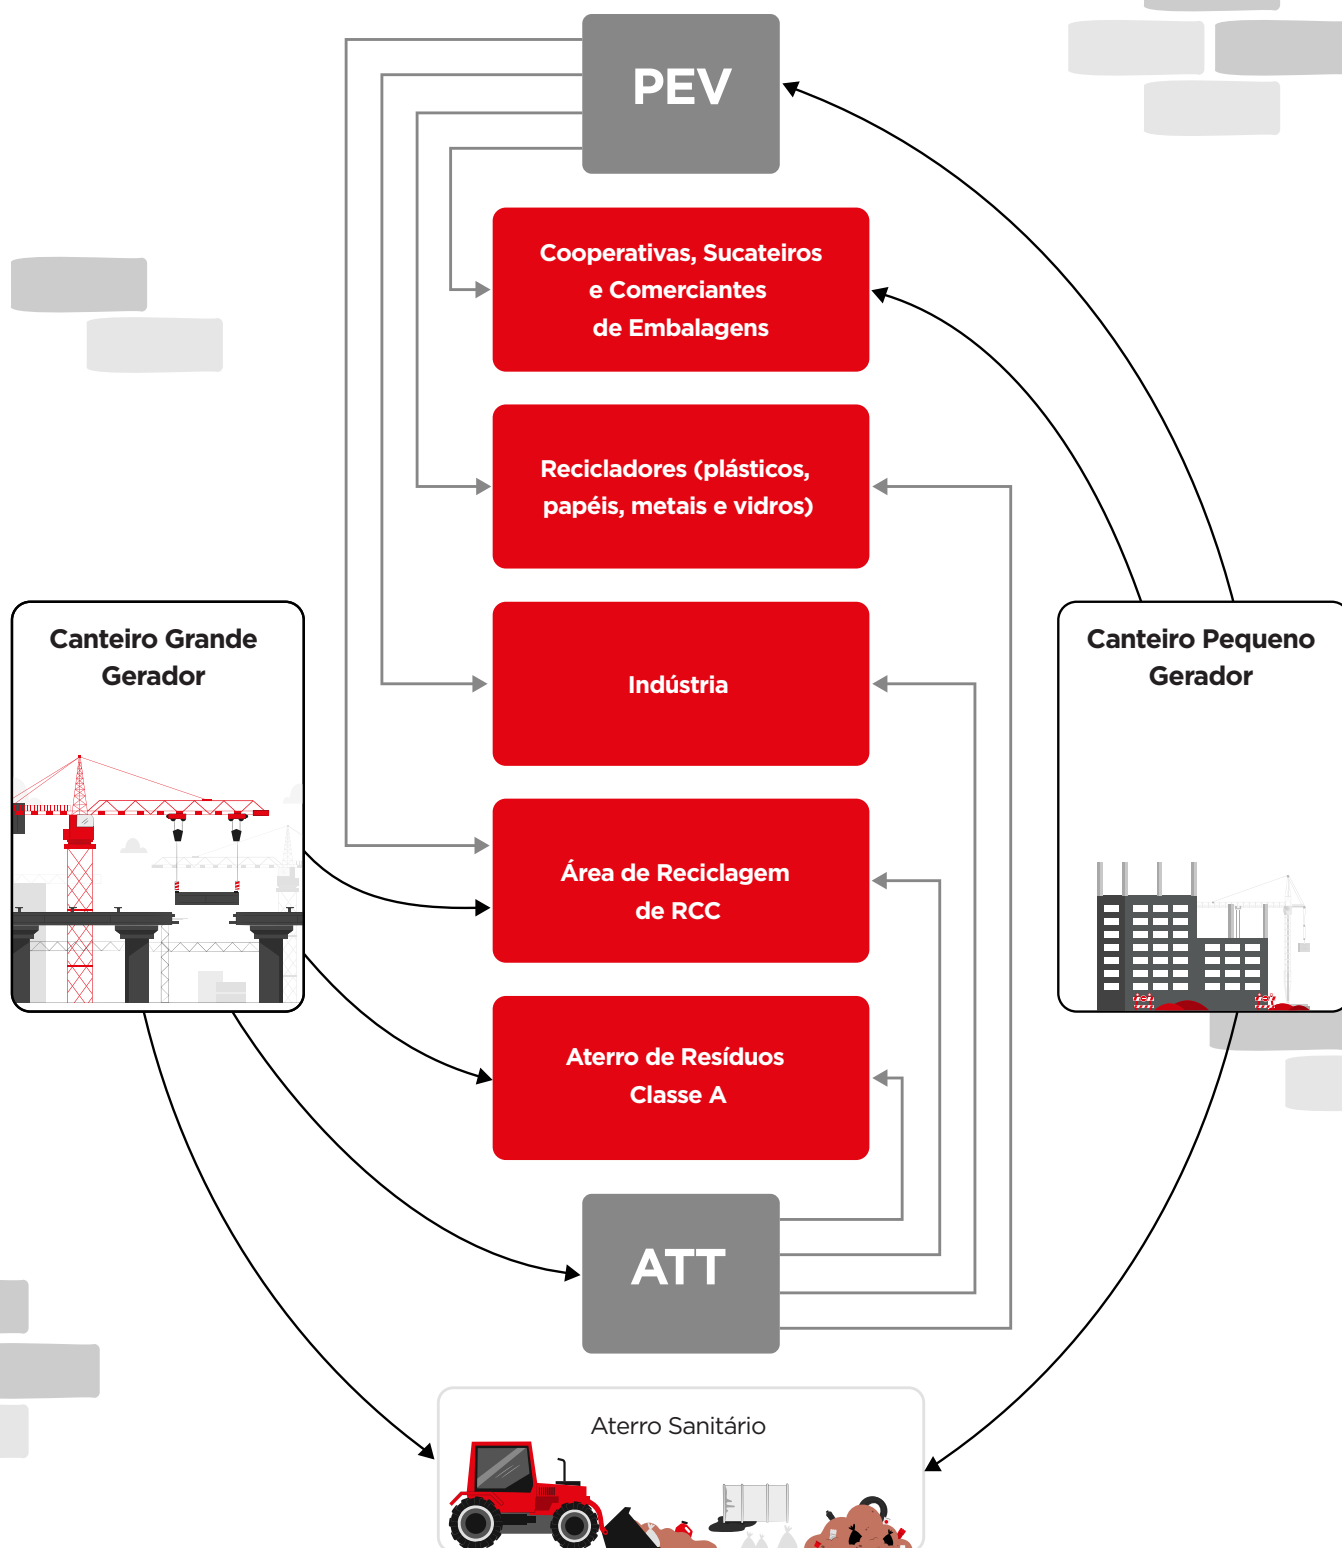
PEV

Cooperativas, Sucateiros e Comerciantes de Embalagens

Recicladores (plásticos, papéis, metais e vidros)

Canteiro Grande Gerador

Indústria

Canteiro Pequeno Gerador

Área de Reciclagem de RCC

Aterro de Resíduos Classe A

ATT

Aterro Sanitário